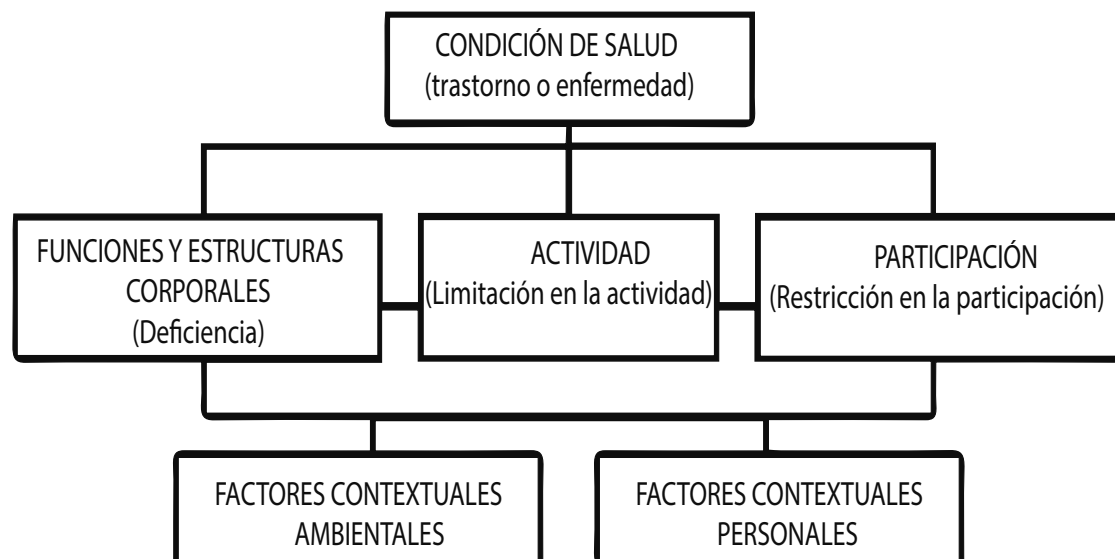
CONDICIÓN DE SALUD
(trastorno o enfermedad)

FUNCIONES Y ESTRUCTURAS CORPORALES
(Deficiencia)

ACTIVIDAD
(Limitación en la actividad)

PARTICIPACIÓN
(Restricción en la participación)

FACTORES CONTEXTUALES AMBIENTALES

FACTORES CONTEXTUALES PERSONALES